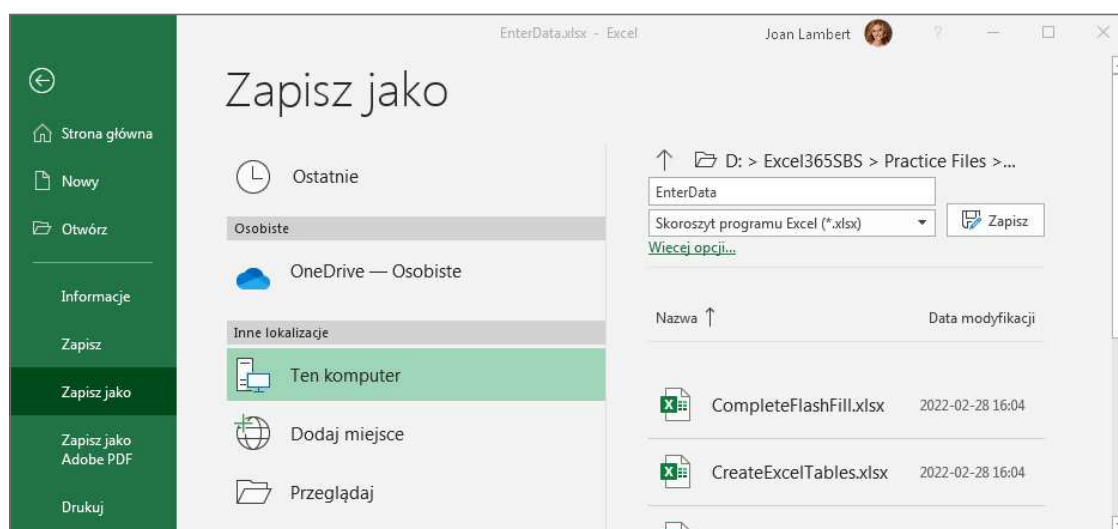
EnterData.xlsx - Excel

Joan Lambert

?

Strona główna

Nowy

Otwórz

Informacje

Zapisz

Zapisz jako

Zapisz jako Adobe PDF

Drukuj

Zapisz jako

Ostatnie

Osobiste

OneDrive — Osobiste

Inne lokalizacje

Ten komputer

Dodaj miejsce

Przeglądaj

D: > Excel365SBS > Practice Files >...

EnterData

Skoroszyt programu Excel (*.xlsx)

Zapisz

Więcej opcji...

Nazwa ↑

Data modyfikacji

CompleteFlashFill.xlsx 2022-02-28 16:04

CreateExcelTables.xlsx 2022-02-28 16:04